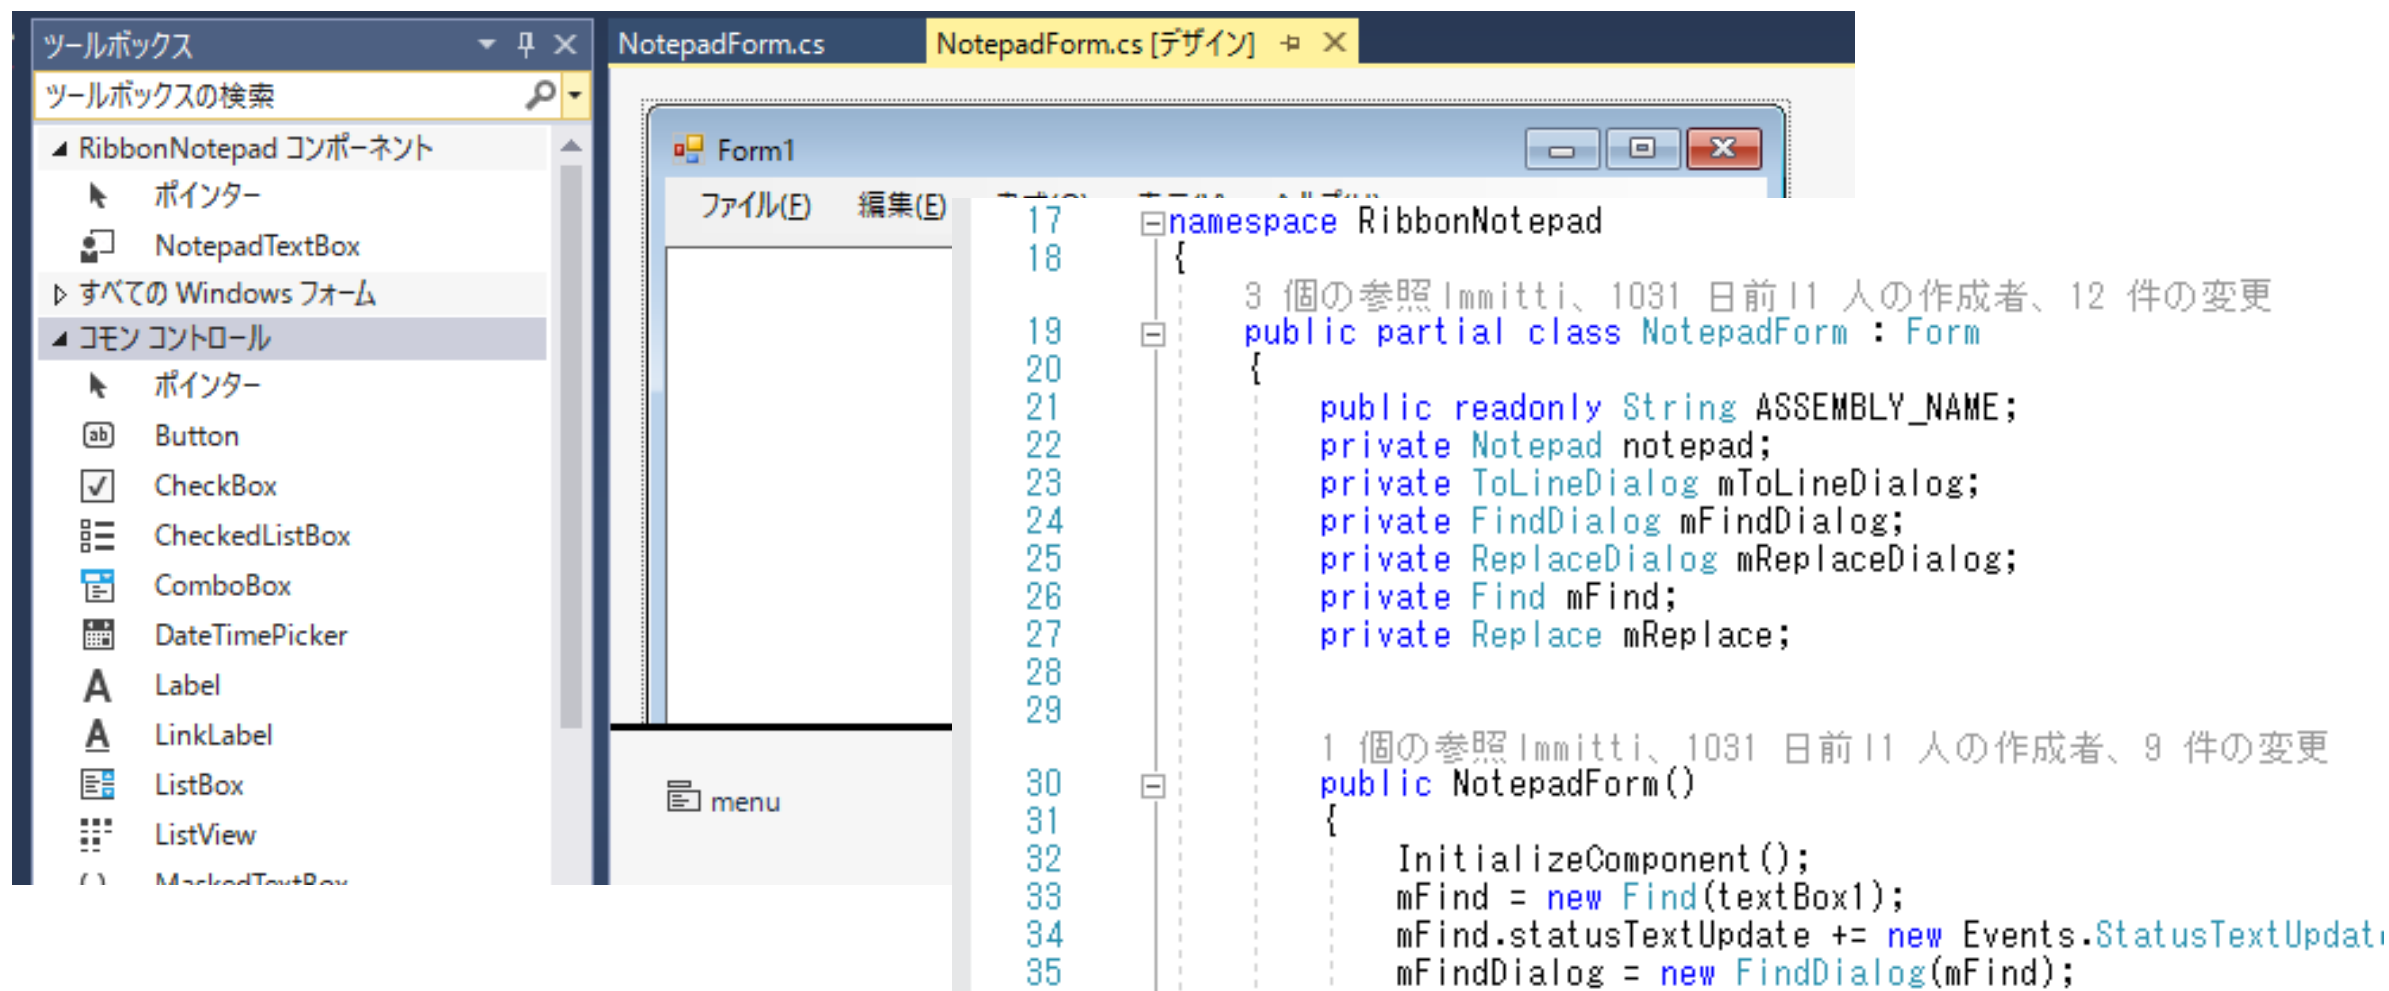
ツールボックス

ツールボックスの検索

◢ RibbonNotepad コンポーネント

ポインター

NotepadTextBox

▷ すべての Windows フォーム

◢ コモン コントロール

ポインター

Button

CheckBox

CheckedListBox

ComboBox

DateTimePicker

Label

LinkLabel

ListBox

ListView

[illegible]

NotepadForm.cs

NotepadForm.cs [デザイン]

Form1

ファイル(F) 編集(E) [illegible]

menu

17 namespace RibbonNotepad
18 {
3 個の参照 lmmitti、1031 日前 1 人の作成者、12 件の変更
19 public partial class NotepadForm : Form
20 {
21 public readonly String ASSEMBLY_NAME;
22 private Notepad notepad;
23 private ToLineDialog mToLineDialog;
24 private FindDialog mFindDialog;
25 private ReplaceDialog mReplaceDialog;
26 private Find mFind;
27 private Replace mReplace;
28
29
1 個の参照 lmmitti、1031 日前 1 人の作成者、9 件の変更
30 public NotepadForm()
31 {
32 InitializeComponent();
33 mFind = new Find(textBox1);
34 mFind.statusTextUpdate += new Events.StatusTextUpdat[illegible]
35 mFindDialog = new FindDialog(mFind);